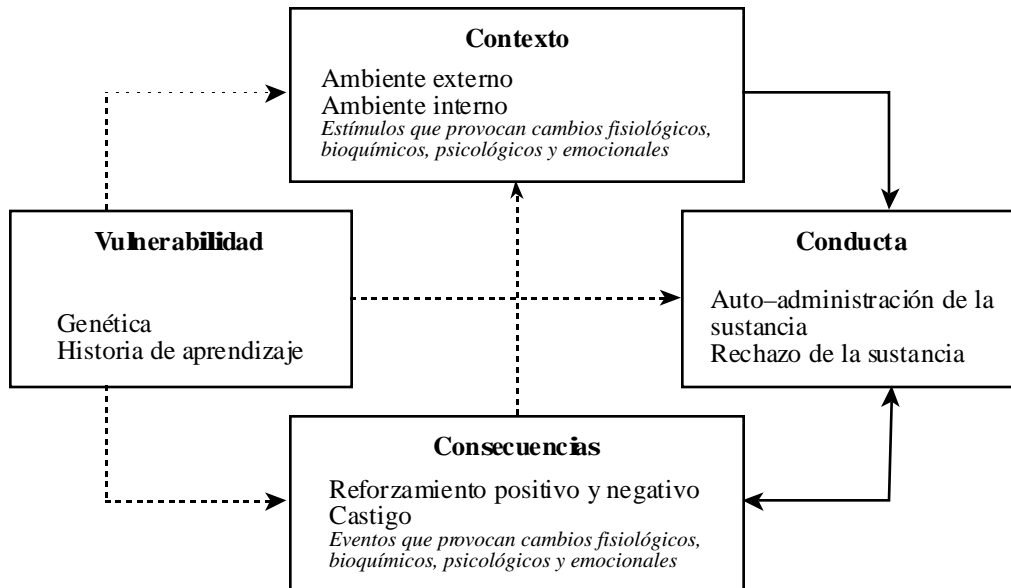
Contexto

Ambiente externo
Ambiente interno
*Estímulos que provocan cambios fisiológicos, bioquímicos, psicológicos y emocionales*

Vulnerabilidad

Genética
Historia de aprendizaje

Conducta

Auto–administración de la sustancia
Rechazo de la sustancia

Consecuencias

Reforzamiento positivo y negativo
Castigo
*Eventos que provocan cambios fisiológicos, bioquímicos, psicológicos y emocionales*